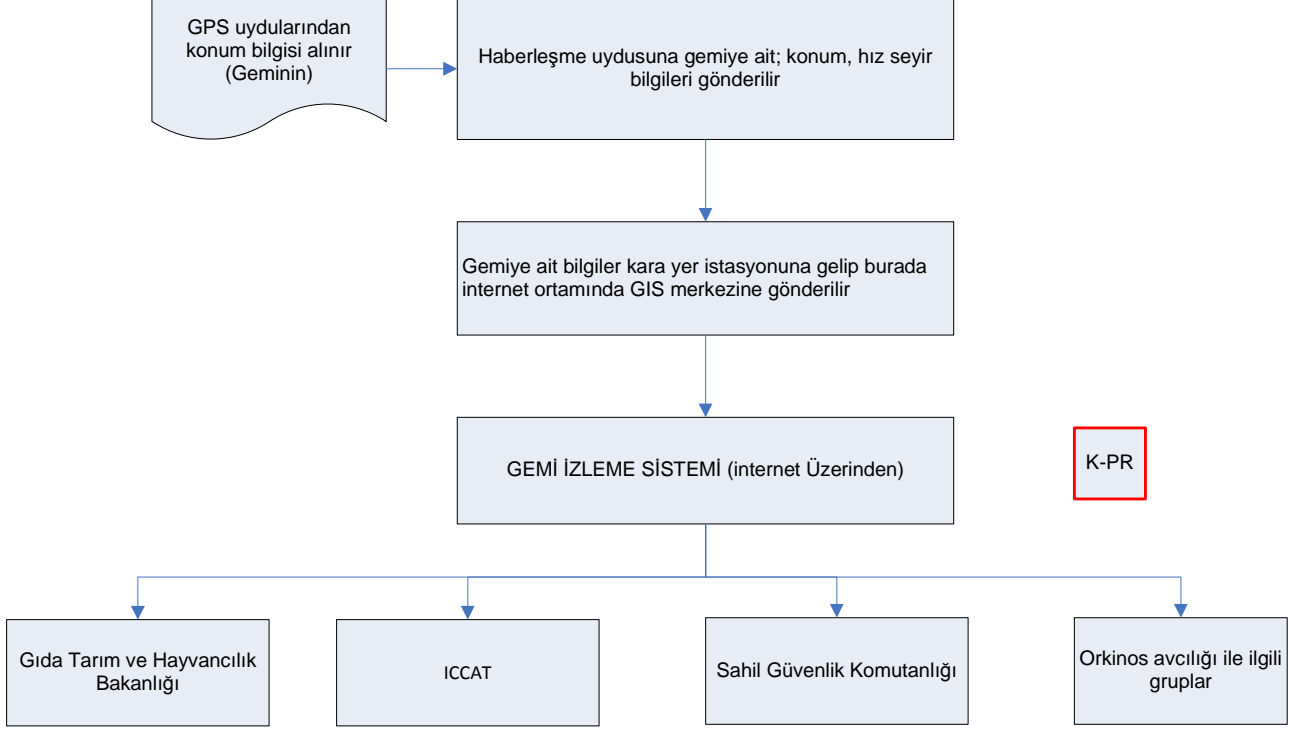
GPS uydularından konum bilgisi alınır (Geminin)

Haberleşme uydusuna gemiye ait; konum, hız seyir bilgileri gönderilir

Gemiye ait bilgiler kara yer istasyonuna gelip burada internet ortamında GIS merkezine gönderilir

GEMİ İZLEME SİSTEMİ (internet Üzerinden)

K-PR

Gıda Tarım ve Hayvancılık Bakanlığı

ICCAT

Sahil Güvenlik Komutanlığı

Orkinos avcılığı ile ilgili gruplar